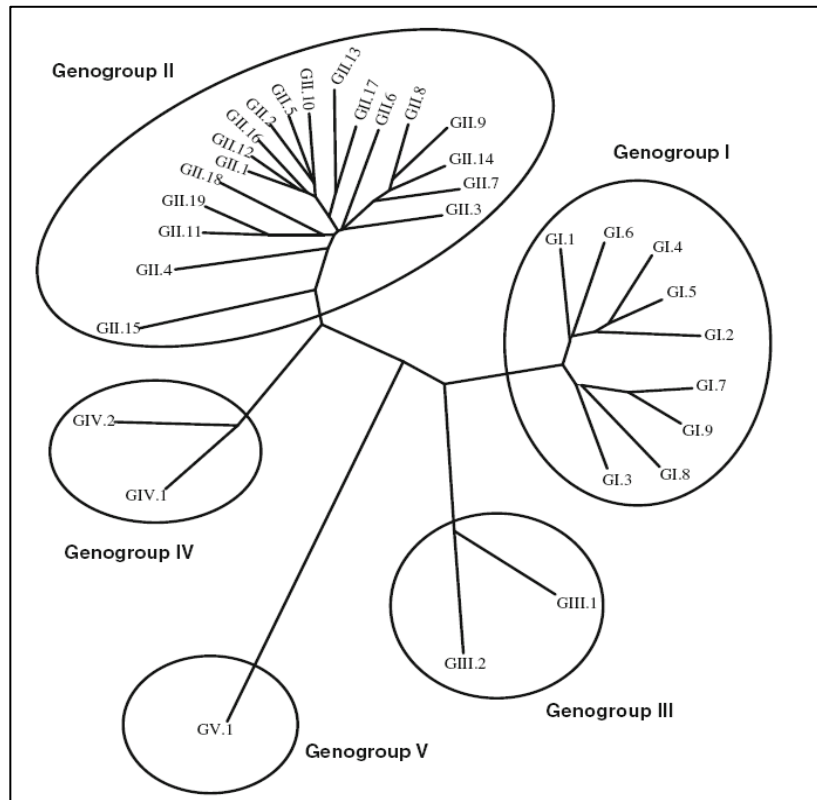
Genogroup II

GII.13
GII.10
GII.17
GII.5
GII.6
GII.8
GII.2
GII.16
GII.9
GII.12
GII.14
GII.1
GII.18
GII.7
GII.19
GII.3
GII.11
GII.4
GII.15

Genogroup I

GI.1
GI.6
GI.4
GI.5
GI.2
GI.7
GI.9
GI.3
GI.8

GIV.2
GIV.1

Genogroup IV

GIII.1
GIII.2

Genogroup III

GV.1

Genogroup V